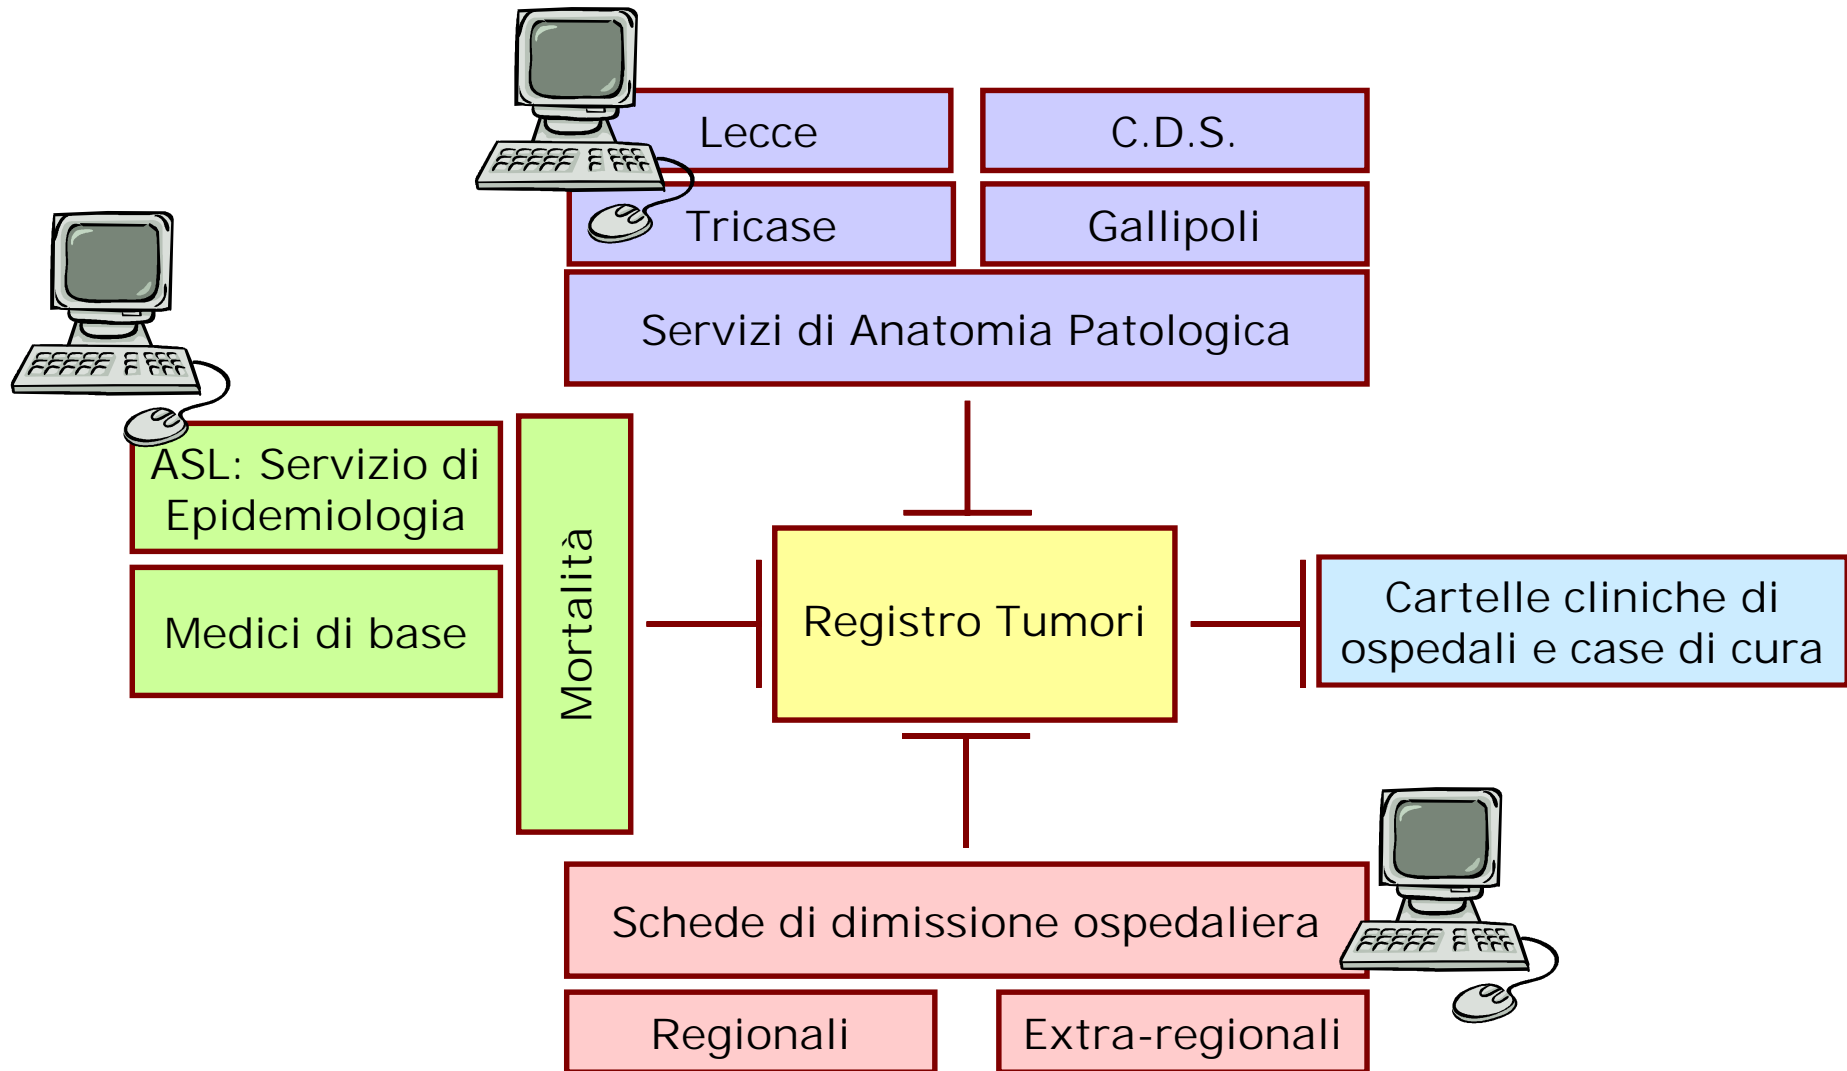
Lecce

C.D.S.

Tricase

Gallipoli

Servizi di Anatomia Patologica

ASL: Servizio di Epidemiologia

Medici di base

Mortalità

Registro Tumori

Cartelle cliniche di ospedali e case di cura

Schede di dimissione ospedaliera

Regionali

Extra-regionali